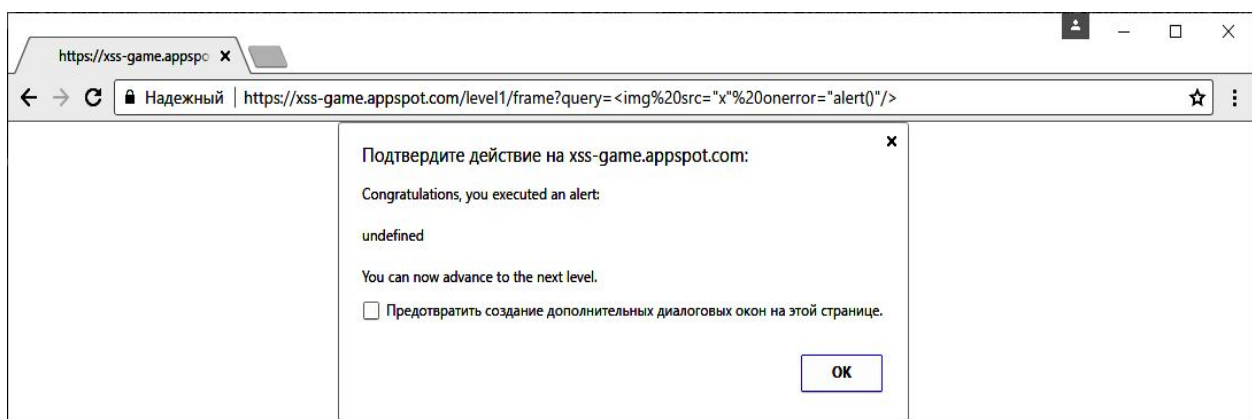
https://xss-game.appspo ×

Надежный | https://xss-game.appspot.com/level1/frame?query=<img%20src="x"%20onerror="alert()"/>

Подтвердите действие на xss-game.appspot.com:

×

Congratulations, you executed an alert:

undefined

You can now advance to the next level.

Предотвратить создание дополнительных диалоговых окон на этой странице.

OK